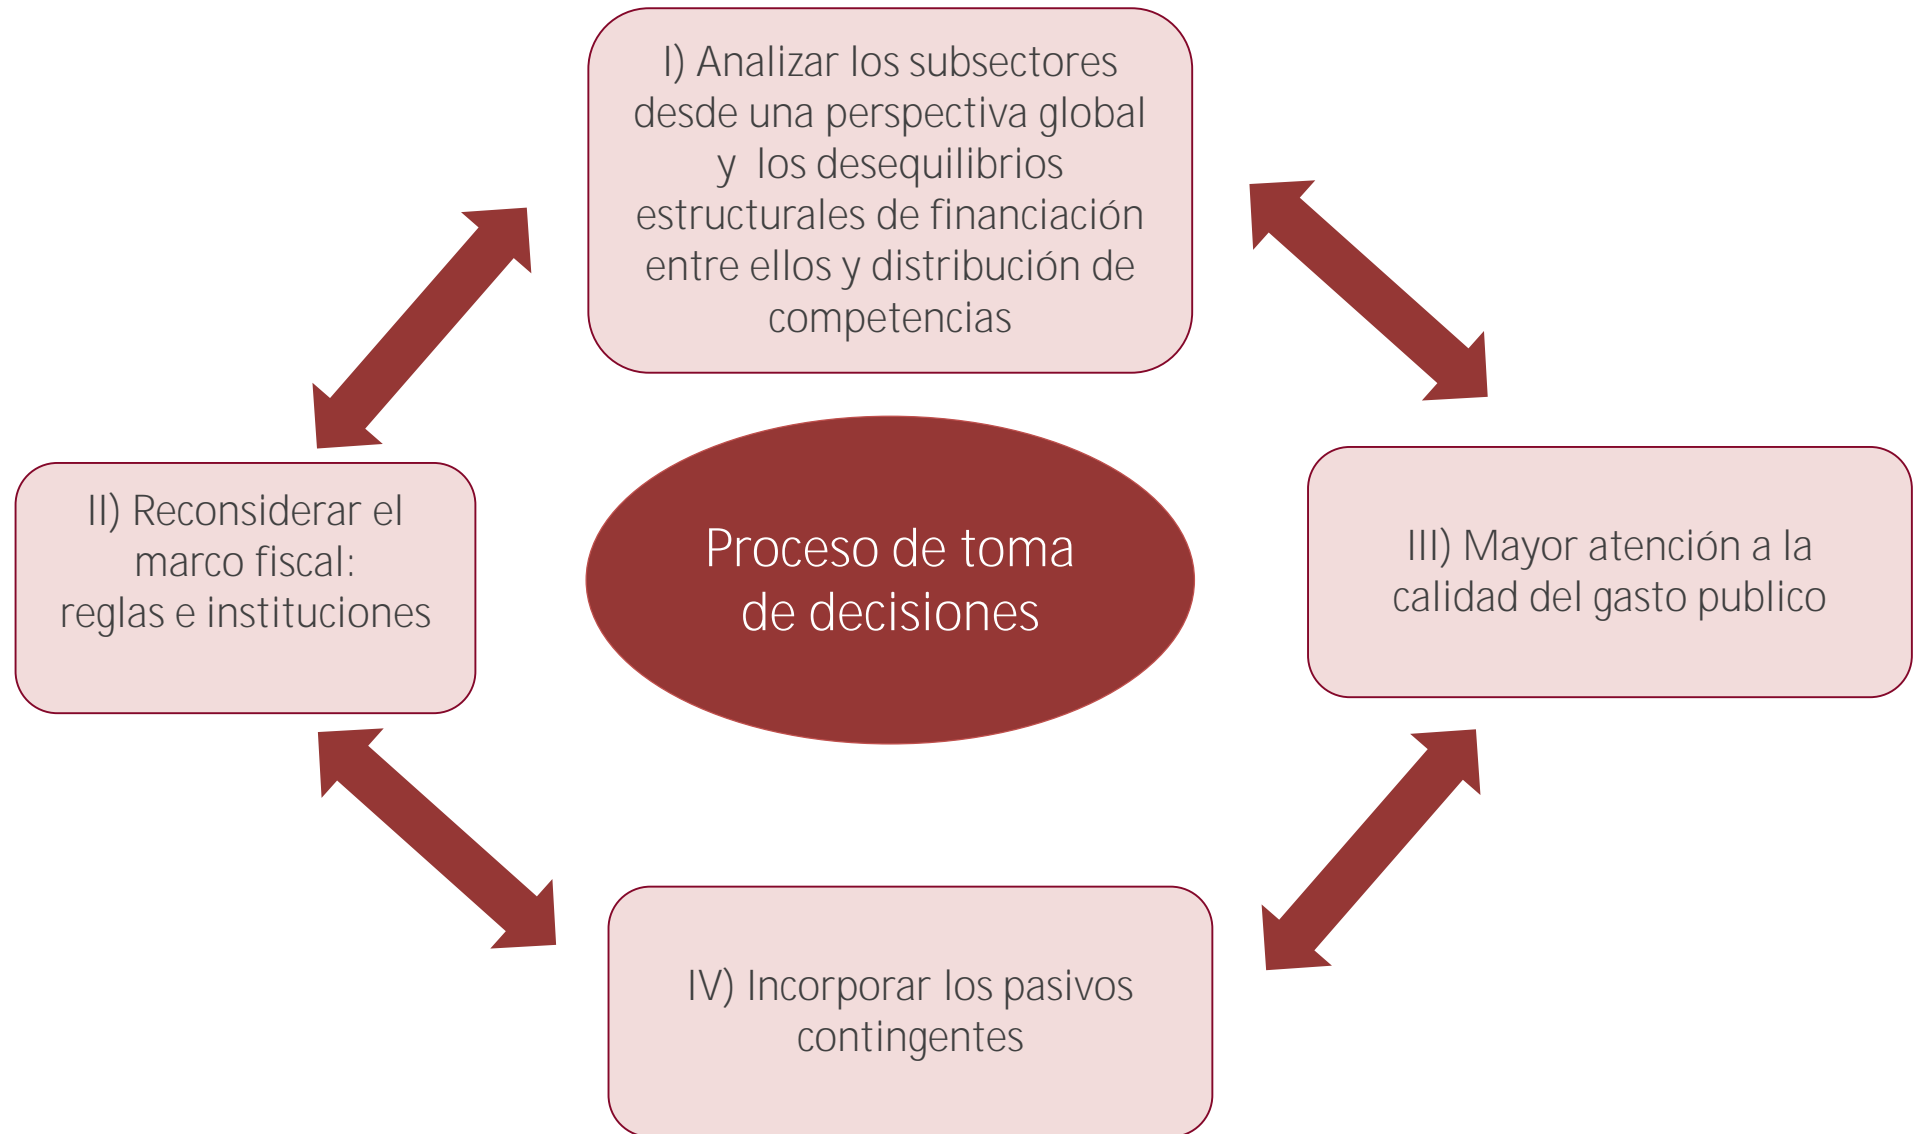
I) Analizar los subsectores desde una perspectiva global y los desequilibrios estructurales de financiación entre ellos y distribución de competencias

II) Reconsiderar el marco fiscal: reglas e instituciones

Proceso de toma de decisiones

III) Mayor atención a la calidad del gasto publico

IV) Incorporar los pasivos contingentes